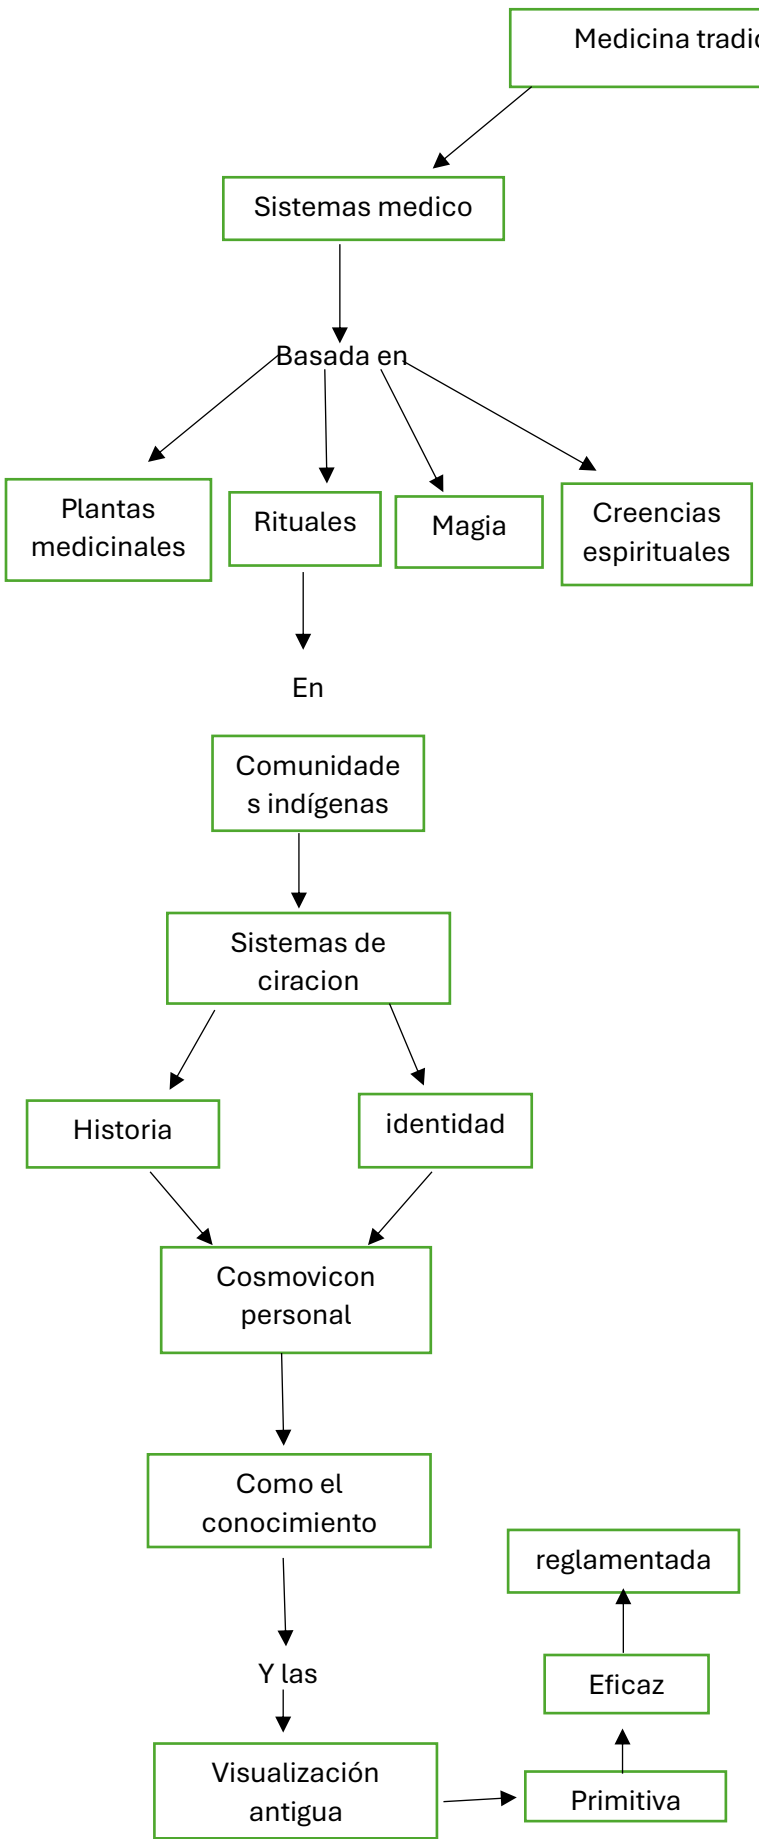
Medicina tradic

Sistemas medico

Basada en

Plantas medicinales

Rituales

Magia

Creencias espirituales

En

Comunidades indígenas

Sistemas de ciracion

Historia

identidad

Cosmovicon personal

Como el conocimiento

Y las

Visualización antigua

Primitiva

Eficaz

reglamentada